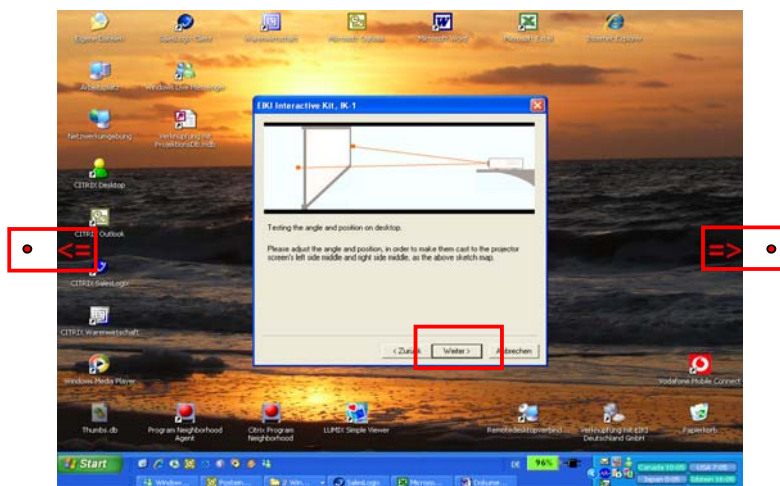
Eigene Dateien
SalesLogix Client
Warenwirtschaft
Microsoft Outlook
Microsoft Word
Microsoft Excel
Internet Explorer
Arbeitsplatz
Windows Live Messenger
Netzwerkumgebung
Verknüpfung mit ProjektionsDB.mdb
CITRIX Desktop
CITRIX Outlook
CITRIX SalesLogix
CITRIX Warenwirtschaft
Windows Media Player

EIKI Interactive Kit, IK-1

Testing the angle and position on desktop.

Please adjust the angle and position, in order to make them cast to the projector screen's left side middle and right side middle, as the above sketch map.

< Zurück
Weiter >
Abbrechen

<=
=>

Vodafone Mobile Connect
Thumbs.db
Program Neighborhood Agent
Citrix Program Neighborhood
LUMIX Simple Viewer
Remotedesktopverbindung
Verknüpfung mit EIKI Deutschland GmbH
Papierkorb

Start
Window...
Postein...
2 Win...
SalesLogix
Microso...
Dokume...
DE
96%
Canada 10:05
USA 7:05
Japan 0:05
Idstein 15:05